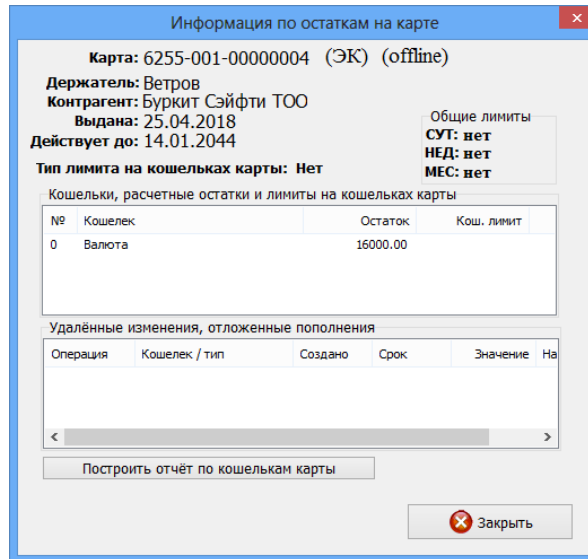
Информация по остаткам на карте

Карта: 6255-001-00000004 (ЭК) (offline)
Держатель: Ветров
Контрагент: Буркит Сэйфти ТОО
Выдана: 25.04.2018
Действует до: 14.01.2044

Общие лимиты
СУТ: нет
НЕД: нет
МЕС: нет

Тип лимита на кошельках карты: Нет

Кошельки, расчетные остатки и лимиты на кошельках карты

| № | Кошелек | Остаток | Кош. лимит |
|---|---|---|---|
| 0 | Валюта | 16000.00 | |

Удалённые изменения, отложенные пополнения

| Операция | Кошелек / тип | Создано | Срок | Значение | На |
|---|---|---|---|---|---|

Построить отчёт по кошелькам карты

Закрыть